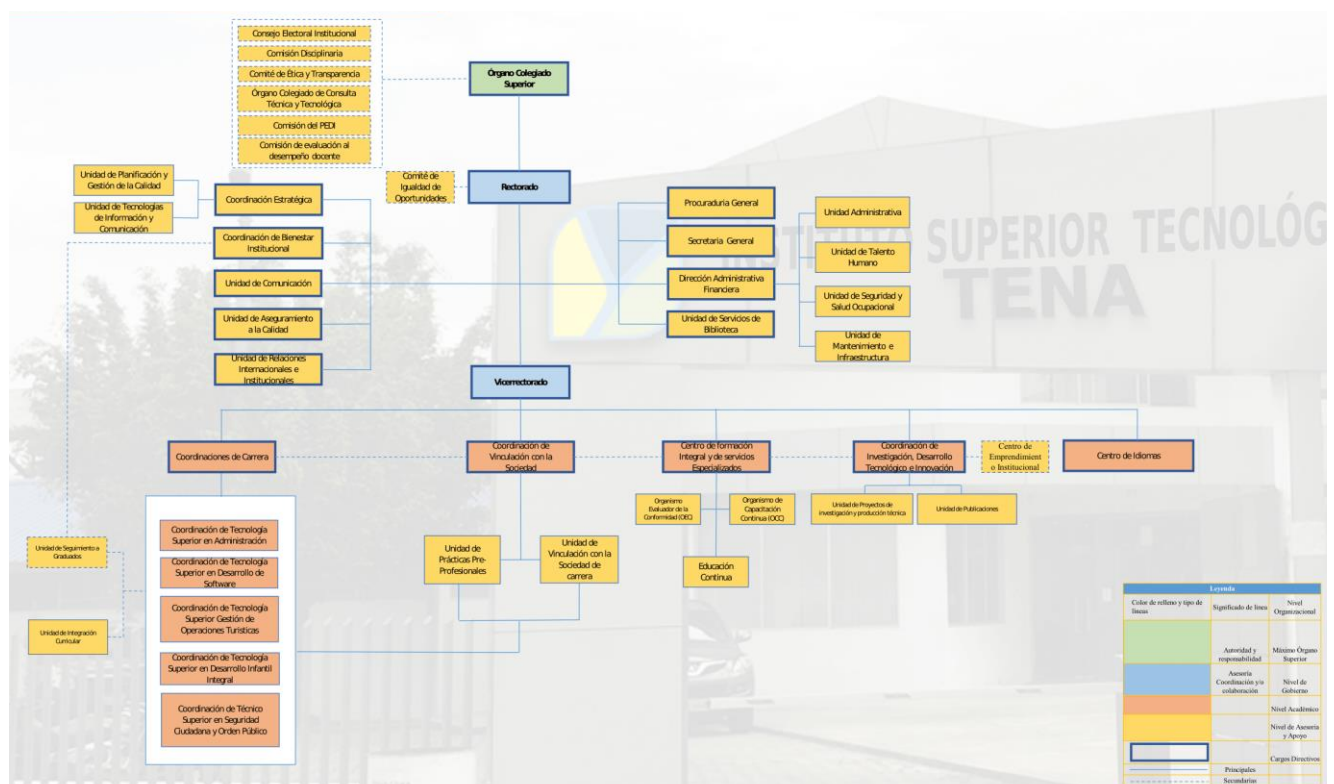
Consejo Electoral Institucional
Comisión Disciplinaria
Comité de Ética y Transparencia
Órgano Colegiado de Consulta Técnica y Tecnológica
Comisión del PEDI
Comisión de evaluación al desempeño docente

Órgano Colegiado Superior

Unidad de Planificación y Gestión de la Calidad
Unidad de Tecnologías de Información y Comunicación
Coordinación Estratégica
Comité de Igualdad de Oportunidades
Rectorado
Coordinación de Bienestar Institucional
Unidad de Comunicación
Unidad de Aseguramiento a la Calidad
Unidad de Relaciones Internacionales e Institucionales

Procuraduría General
Secretaria General
Dirección Administrativa Financiera
Unidad de Servicios de Biblioteca
Unidad Administrativa
Unidad de Talento Humano
Unidad de Seguridad y Salud Ocupacional
Unidad de Mantenimiento e Infraestructura

INSTITUTO SUPERIOR TECNOLÓG
TENA

Vicerrectorado

Coordinaciones de Carrera
Coordinación de Vinculación con la Sociedad
Centro de formación Integral y de servicios Especializados
Coordinación de Investigación, Desarrollo Tecnológico e Innovación
Centro de Emprendimiento Institucional
Centro de Idiomas

Organismo Evaluador de la Conformidad (OEC)
Organismo de Capacitación Continua (OCC)
Educación Continua
Unidad de Proyectos de investigación y producción técnica
Unidad de Publicaciones

Unidad de Seguimiento a Graduados
Unidad de Integración Curricular
Coordinación de Tecnología Superior en Administración
Coordinación de Tecnología Superior en Desarrollo de Software
Coordinación de Tecnología Superior Gestión de Operaciones Turísticas
Coordinación de Tecnología Superior en Desarrollo Infantil Integral
Coordinación de Técnico Superior en Seguridad Ciudadana y Orden Público

Unidad de Prácticas Pre-Profesionales
Unidad de Vinculación con la Sociedad de carrera

| Leyenda | | |
|---|---|---|
| Color de relleno y tipo de líneas | Significado de línea | Nivel Organizacional |
| | Autoridad y responsabilidad | Máximo Órgano Superior |
| | Asesoría Coordinación y/o colaboración | Nivel de Gobierno |
| | | Nivel Académico |
| | | Nivel de Asesoría y Apoyo |
| | | Cargos Directivos |
| | Principales | |
| | Secundarias | |